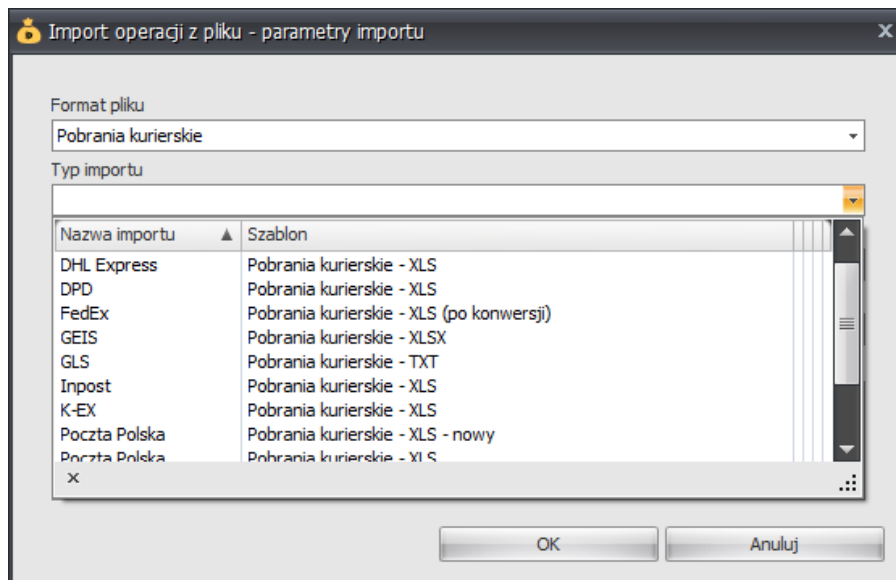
Import operacji z pliku - parametry importu

Format pliku
Pobrania kurierskie
Typ importu

| Nazwa importu | Szablon |
|---|---|
| DHL Express | Pobrania kurierskie - XLS |
| DPD | Pobrania kurierskie - XLS |
| FedEx | Pobrania kurierskie - XLS (po konwersji) |
| GEIS | Pobrania kurierskie - XLSX |
| GLS | Pobrania kurierskie - TXT |
| Inpost | Pobrania kurierskie - XLS |
| K-EX | Pobrania kurierskie - XLS |
| Poczta Polska | Pobrania kurierskie - XLS - nowy |
| Poczta Polska | Pobrania kurierskie - XLS |

×

OK
Anuluj